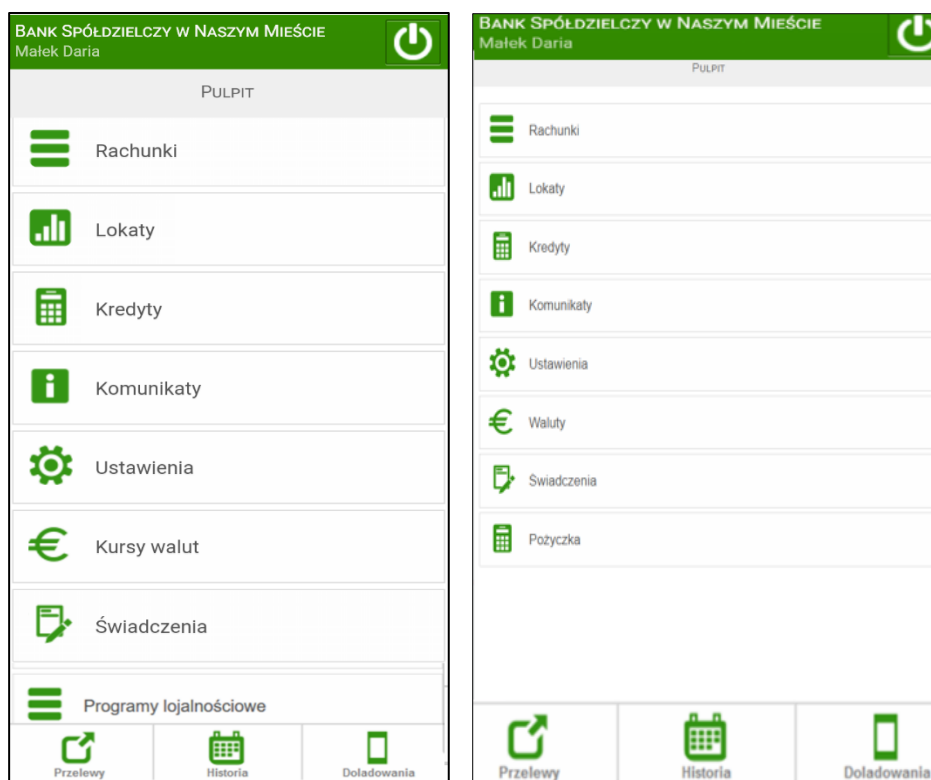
Bank Spółdzielczy w Naszym Mieście
Małek Daria

Pulpit

Rachunki

Lokaty

Kredyty

Komunikaty

Ustawienia

Kursy walut

Świadczenia

Programy lojalnościowe

Przelewy

Historia

Doladowania

Bank Spółdzielczy w Naszym Mieście
Małek Daria

Pulpit

Rachunki

Lokaty

Kredyty

Komunikaty

Ustawienia

Waluty

Świadczenia

Pożyczka

Przelewy

Historia

Doladowania